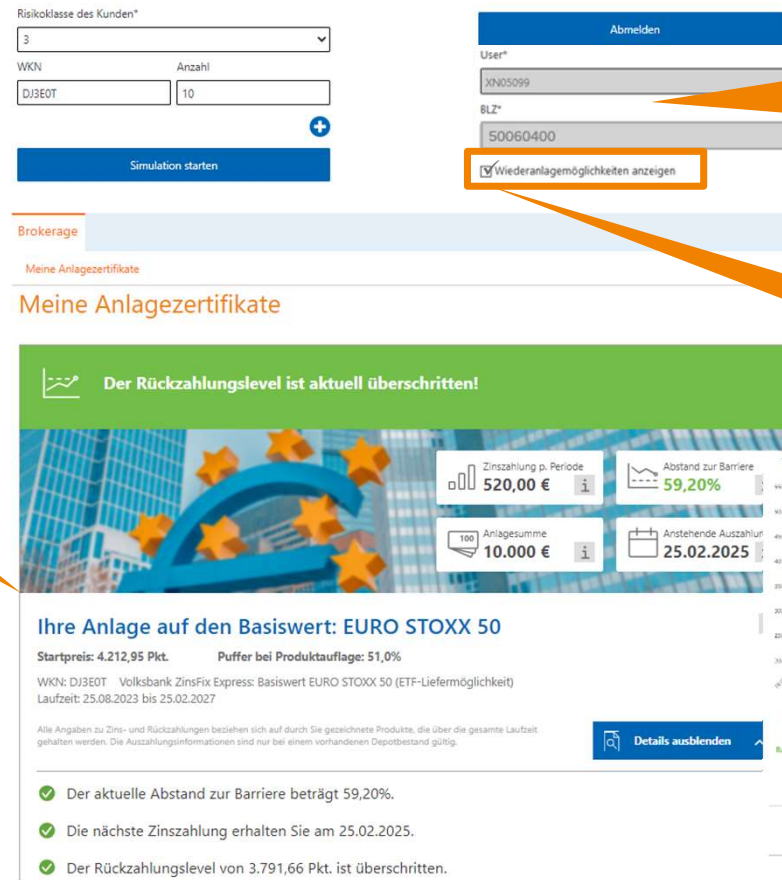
Risikoklasse des Kunden*

3

WKN

DJ3E0T

Anzahl

10

Simulation starten

Abmelden

User*

XN05099

BLZ*

50060400

Wiederanlagemöglichkeiten anzeigen

Brokerage

Meine Anlagezertifikate

Meine Anlagezertifikate

Der Rückzahlungslevel ist aktuell überschritten!

Zinszahlung p. Periode
520,00 €

Abstand zur Barriere
59,20%

Anlagesumme
10.000 €

Anstehende Auszahlun
25.02.2025

Ihre Anlage auf den Basiswert: EURO STOXX 50

Startpreis: 4.212,95 Pkt.

Puffer bei Produktauflage: 51,0%

WKN: DJ3E0T Volksbank ZinsFix Express: Basiswert EURO STOXX 50 (ETF-Liefermöglichkeit)
Laufzeit: 25.08.2023 bis 25.02.2027

Alle Angaben zu Zins- und Rückzahlungen beziehen sich auf durch Sie gezeichnete Produkte, die über die gesamte Laufzeit gehalten werden. Die Auszahlungsinformationen sind nur bei einem vorhandenen Depotbestand gültig.

Details ausblenden

Der aktuelle Abstand zur Barriere beträgt 59,20%.

Die nächste Zinszahlung erhalten Sie am 25.02.2025.

Der Rückzahlungslevel von 3.791,66 Pkt. ist überschritten.